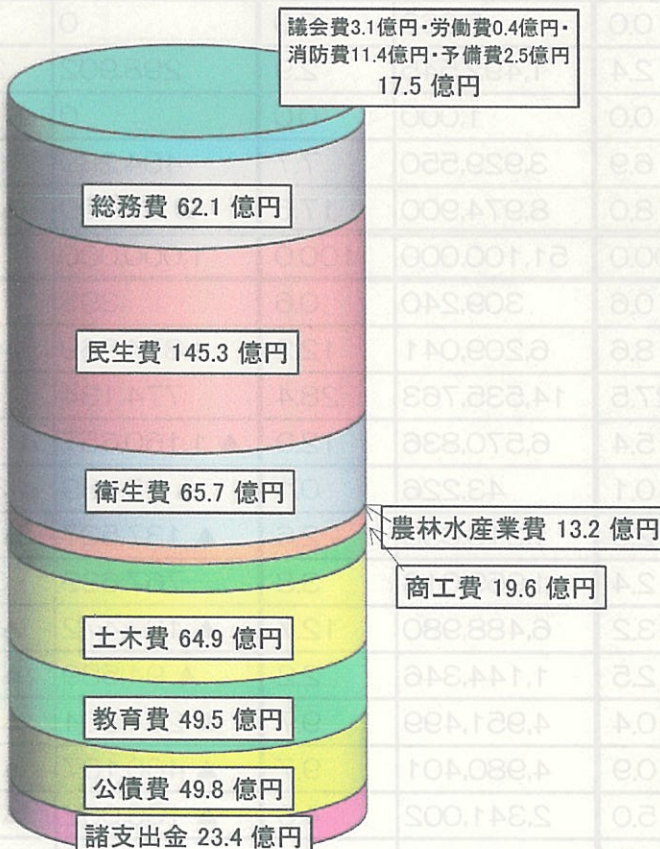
議会費3.1億円・労働費0.4億円・消防費11.4億円・予備費2.5億円
17.5 億円

総務費 62.1 億円

民生費 145.3 億円

衛生費 65.7 億円

農林水産業費 13.2 億円

商工費 19.6 億円

土木費 64.9 億円

教育費 49.5 億円

公債費 49.8 億円

諸支出金 23.4 億円